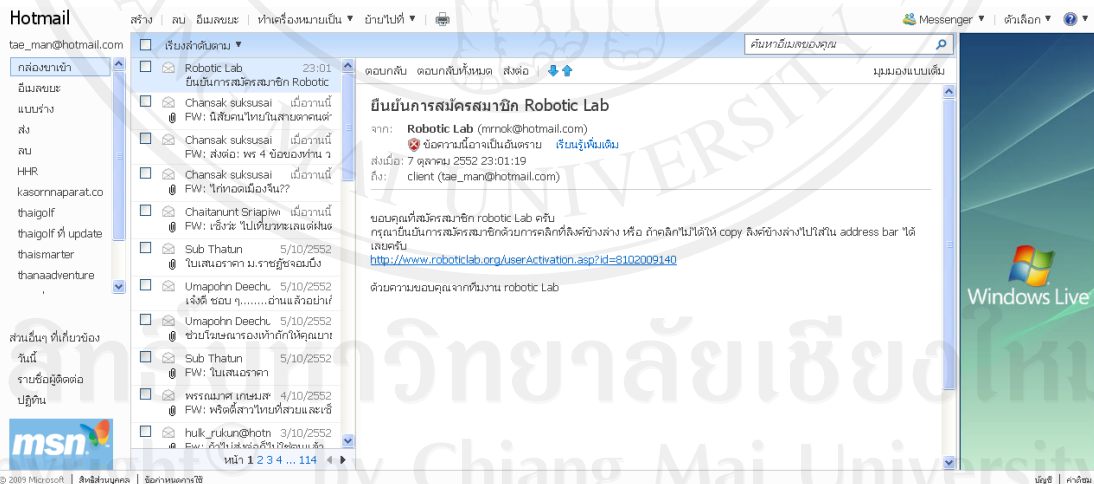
Hotmail

สร้าง | ลบ อีเมลขยะ | ทำเครื่องหมายเป็น ▼ | ย้ายไปที่ ▼ |

Messenger ▼ | ตัวเลือก ▼ | ▼

tae_man@hotmail.com

กล่องขาเข้า
อีเมลขยะ
แบบร่าง
ส่ง
ลบ
HHR
kasornnaparat.co
thaigolf
thaigolf ที่ update
thaismarter
thanaadventure

ส่วนอื่นๆ ที่เกี่ยวข้อง
วันนี้
รายชื่อผู้ติดต่อ
ปฏิทิน

msn

เรียงลำดับตาม ▼

ค้นหาอีเมลของคุณ

Robotic Lab 23:01
ยืนยันการสมัครสมาชิก Robotic

Chansak suksusai เมื่อวานนี้
FW: นิสัยคนไทยในสายตาคนต่

Chansak suksusai เมื่อวานนี้
FW: ส่งต่อ: พร 4 ข้อของท่าน ว

Chansak suksusai เมื่อวานนี้
FW: "ไก่ทอดเมืองจีน??

Chaitanunt Sriapiw เมื่อวานนี้
FW: เชิงชวนไปเที่ยวทะเลแต่เพื่อน

Sub Thatun 5/10/2552
ใบเสนอราคา ม.ราชภัฏชอมบึง

Umapohn Deechu 5/10/2552
เจ๋งดี ชอบ ๆ........อ่านแล้วอย่าเ

Umapohn Deechu 5/10/2552
ช่วยโพษณารองเท้าถักให้คุณยาย

Sub Thatun 5/10/2552
FW: ใบเสนอราคา

พรรณมาศ เกษมส 4/10/2552
FW: พริตตี้สาวไทยที่สวยและเซ็

hulk_rukun@hotn 3/10/2552
FW: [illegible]

หน้า 1 2 3 4 ... 114

ตอบกลับ ตอบกลับทั้งหมด ส่งต่อ

มุมมองแบบเต็ม

ยืนยันการสมัครสมาชิก Robotic Lab

จาก: Robotic Lab (mrnok@hotmail.com)
ข้อความนี้อาจเป็นอันตราย เรียนรู้เพิ่มเติม
ส่งเมื่อ: 7 ตุลาคม 2552 23:01:19
ถึง: client (tae_man@hotmail.com)

ขอบคุณที่สมัครสมาชิก robotic Lab ครับ
กรุณายืนยันการสมัครสมาชิกด้วยการคลิกที่ลิงค์ข้างล่าง หรือ ถ้าคลิกไม่ได้ให้ copy ลิงค์ข้างล่างไปใส่ใน address bar ได้เลยครับ
http://www.roboticlab.org/userActivation.asp?id=8102009140

ด้วยความขอบคุณจากทีมงาน robotic Lab

Windows Live

© 2009 Microsoft | สิทธิส่วนบุคคล | ข้อกำหนดการใช้

บัญชี | คำติชม